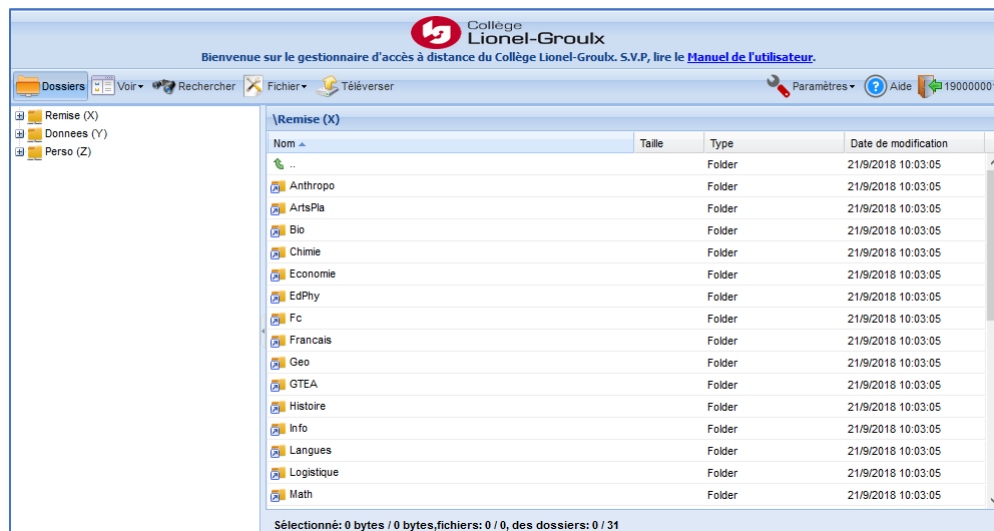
Collège
Lionel-Groulx

Bienvenue sur le gestionnaire d'accès à distance du Collège Lionel-Groulx. S.V.P, lire le Manuel de l'utilisateur.

Dossiers Voir Rechercher Fichier Téléverser Paramètres Aide 19000000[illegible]

Remise (X)
Donnees (Y)
Perso (Z)

\Remise (X)

| Nom | Taille | Type | Date de modification |
|---|---|---|---|
| .. | | Folder | 21/9/2018 10:03:05 |
| Anthropo | | Folder | 21/9/2018 10:03:05 |
| ArtsPla | | Folder | 21/9/2018 10:03:05 |
| Bio | | Folder | 21/9/2018 10:03:05 |
| Chimie | | Folder | 21/9/2018 10:03:05 |
| Economie | | Folder | 21/9/2018 10:03:05 |
| EdPhy | | Folder | 21/9/2018 10:03:05 |
| Fc | | Folder | 21/9/2018 10:03:05 |
| Francais | | Folder | 21/9/2018 10:03:05 |
| Geo | | Folder | 21/9/2018 10:03:05 |
| GTEA | | Folder | 21/9/2018 10:03:05 |
| Histoire | | Folder | 21/9/2018 10:03:05 |
| Info | | Folder | 21/9/2018 10:03:05 |
| Langues | | Folder | 21/9/2018 10:03:05 |
| Logistique | | Folder | 21/9/2018 10:03:05 |
| Math | | Folder | 21/9/2018 10:03:05 |

Sélectionné: 0 bytes / 0 bytes,fichiers: 0 / 0, des dossiers: 0 / 31